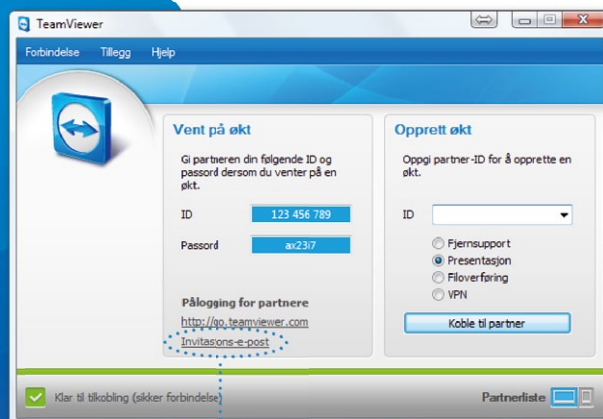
TeamViewer

Forbindelse Tillegg Hjelp

Vent på økt

Gi partneren din følgende ID og passord dersom du venter på en økt.

ID 123 456 789

Passord ax23i7

Pålogging for partnere

http://go.teamviewer.com

Invitasjons-e-post

Opprett økt

Oppgi partner-ID for å opprette en økt.

ID

Fjernsupport

Presentasjon

Filoverføring

VPN

Koble til partner

Klar til tilkobling (sikker forbindelse)

Partnerliste